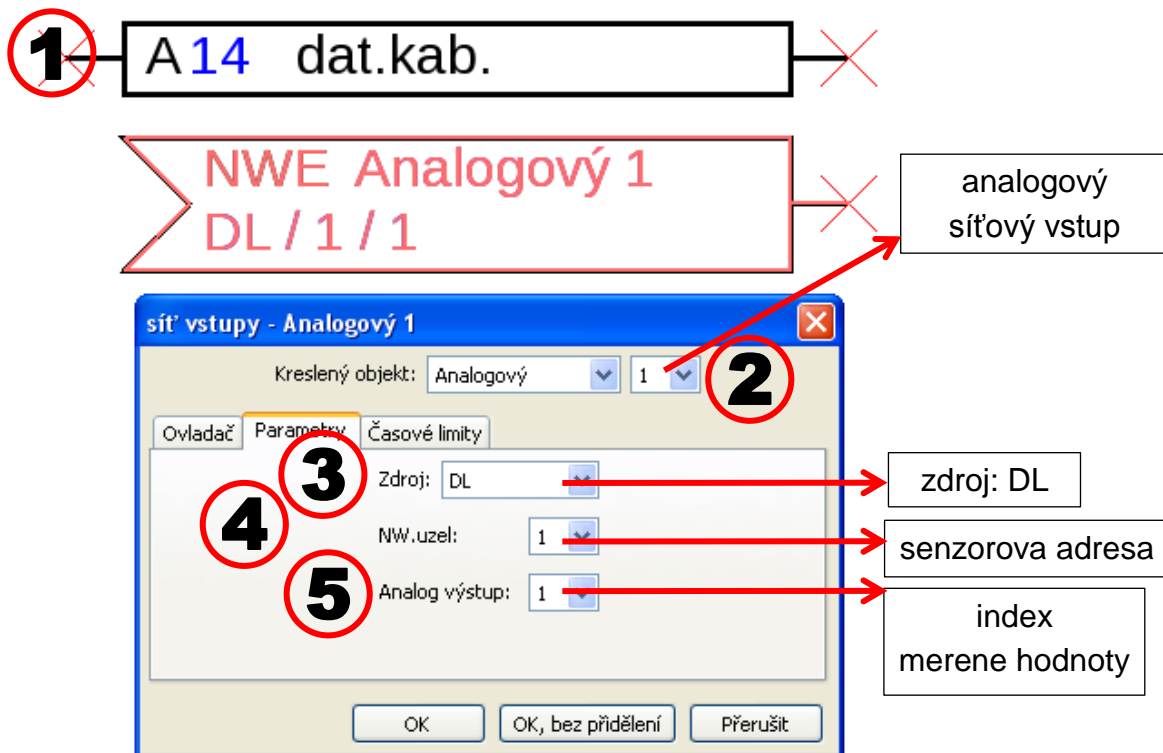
1 A14 dat.kab.

NWE Analogový 1
DL / 1 / 1

analogový síťový vstup

síť vstupy - Analogový 1

Kreslený objekt: Analogový 1

2

Ovladač Parametry Časové limity

3

Zdroj: DL

zdroj: DL

4

NW.uzel: 1

senzorova adresa

5

Analog výstup: 1

index merene hodnoty

OK OK, bez přidělení Přerušit